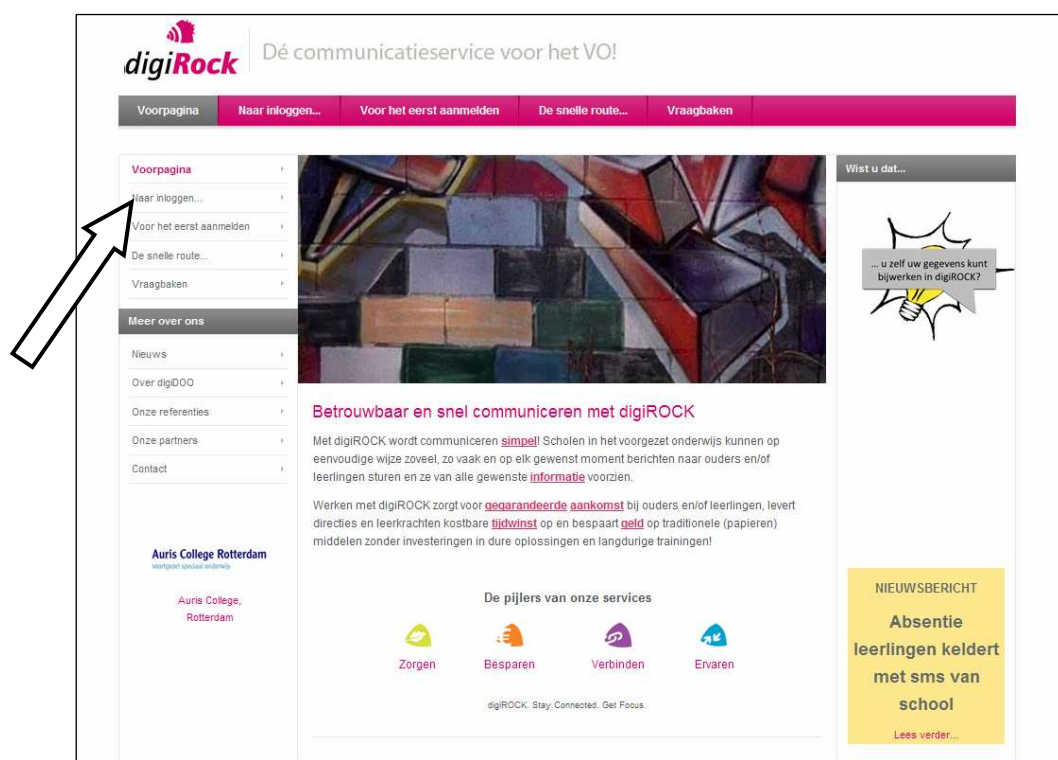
digiRock Dé communicatieservice voor het VO!

Voorpagina | Naar inloggen... | Voor het eerst aanmelden | De snelle route... | Vraagbaken

Voorpagina
Naar inloggen...
Voor het eerst aanmelden
De snelle route...
Vraagbaken

Meer over ons
Nieuws
Over digiDOO
Onze referenties
Onze partners
Contact

Auris College Rotterdam
voortgezet speciaal onderwijs

Auris College, Rotterdam

Betrouwbaar en snel communiceren met digiROCK

Met digiROCK wordt communiceren simpel! Scholen in het voorgezet onderwijs kunnen op eenvoudige wijze zoveel, zo vaak en op elk gewenst moment berichten naar ouders en/of leerlingen sturen en ze van alle gewenste informatie voorzien.

Werken met digiROCK zorgt voor gegarandeerde aankomst bij ouders en/of leerlingen, levert directies en leerkrachten kostbare tijdwinst op en bespaart geld op traditionele (papieren) middelen zonder investeringen in dure oplossingen en langdurige trainingen!

De pijlers van onze services

Zorgen Besparen Verbinden Ervaren

digiROCK. Stay Connected. Get Focus.

Wist u dat...

... u zelf uw gegevens kunt bijwerken in digiROCK?

NIEUWSBERICHT
Absentie leerlingen keldert met sms van school
Lees verder...